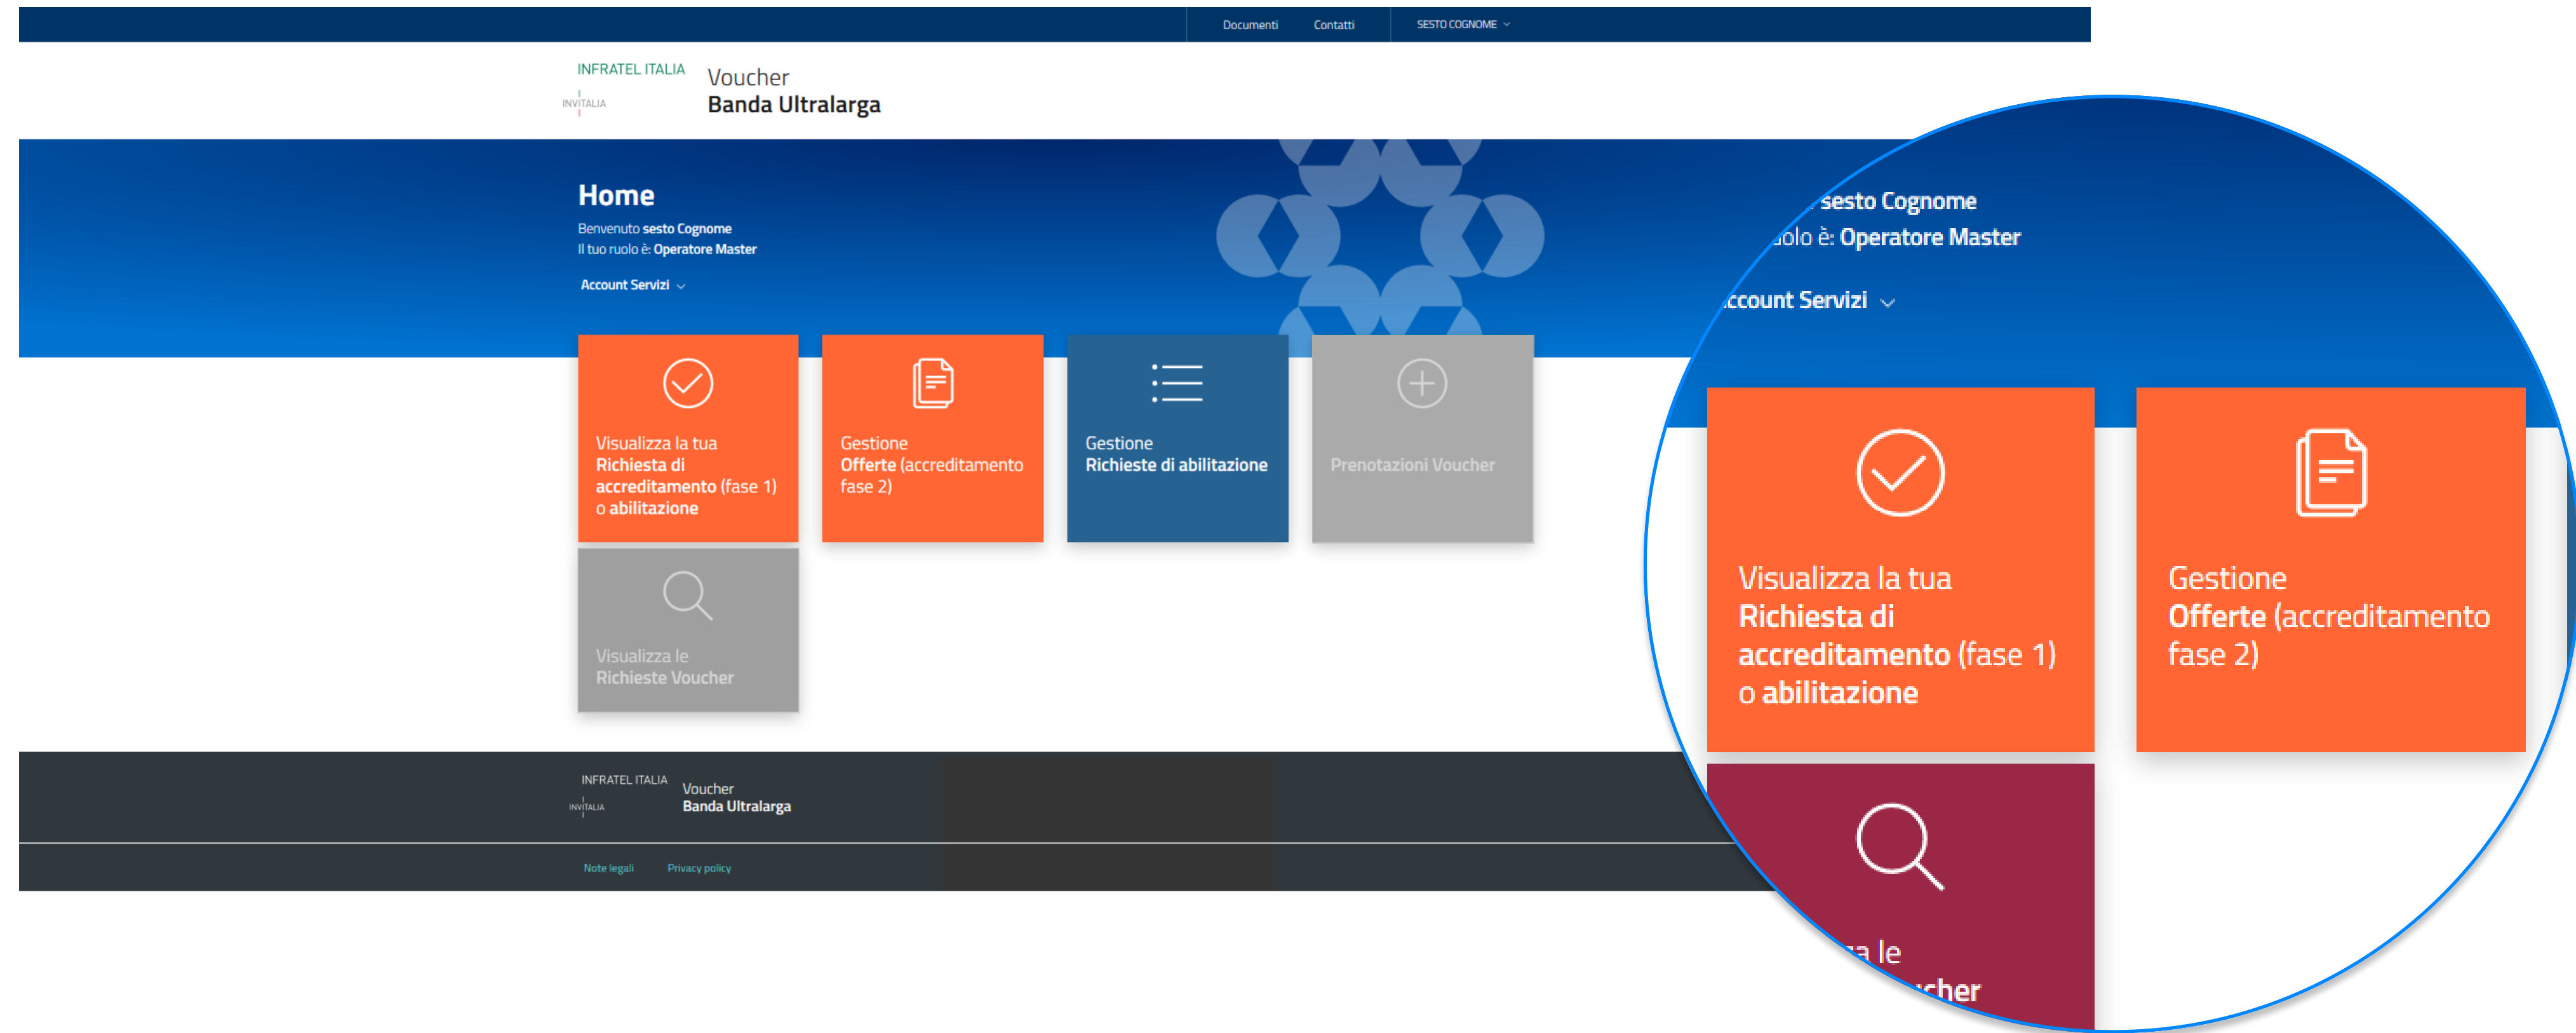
Documenti Contatti SESTO COGNOME

INFRATEL ITALIA
INVITALIA
Voucher
Banda Ultralarga

Home
Benvenuto sesto Cognome
Il tuo ruolo è: Operatore Master

Account Servizi

Visualizza la tua Richiesta di accreditamento (fase 1) o abilitazione

Gestione Offerte (accreditamento fase 2)

Gestione Richieste di abilitazione

Prenotazioni Voucher

Visualizza le Richieste Voucher

INFRATEL ITALIA
INVITALIA
Voucher
Banda Ultralarga

Note legali Privacy policy

sesto Cognome
uolo è: Operatore Master

ccount Servizi

Visualizza la tua Richiesta di accreditamento (fase 1) o abilitazione

Gestione Offerte (accreditamento fase 2)

a le
cher